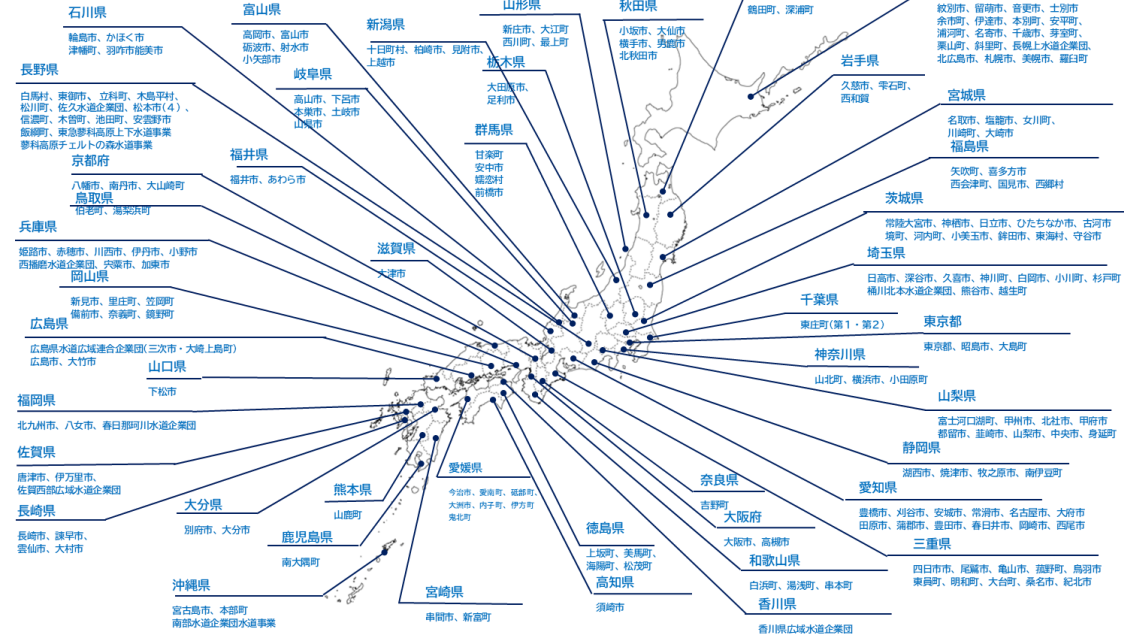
石川県
輪島市、かほく市
津幡町、羽咋市能美市

富山県
高岡市、富山市
砺波市、射水市
小矢部市

新潟県
十日町村、柏崎市、見附市、上越市

山形県
新庄市、大江町
西川町、最上町

秋田県
小坂市、大仙市
横手市、男鹿市
北秋田市

鶴田町、深浦町

紋別市、留萌市、音更町、士別市
余市町、伊達市、本別町、安平町、
浦河町、名寄市、千歳市、芽室町、
栗山町、斜里町、長幌上水道企業団、
北広島市、札幌市、美幌町、羅臼町

長野県
白馬村、東御市、立科町、木島平村、
松川町、佐久水道企業団、松本市（4）、
信濃町、木曽町、池田町、安曇野市
飯綱町、東急蓼科高原上下水道事業
蓼科高原チェルトの森水道事業

岐阜県
高山市、下呂市
本巣市、土岐市
山県市

栃木県
大田原市、
足利市

岩手県
久慈市、雫石町、
西和賀

宮城県
名取市、塩竈市、女川町、
川崎町、大崎市

京都府
八幡市、南丹市、大山崎町

福井県
福井市、あわら市

群馬県
甘楽町
安中市
嬬恋村
前橋市

福島県
矢吹町、喜多方市
西会津町、国見市、西郷村

鳥取県
伯耆町、湯梨浜町

茨城県
常陸大宮市、神栖市、日立市、ひたちなか市、古河市
境町、河内町、小美玉市、鉾田市、東海村、守谷市

兵庫県
姫路市、赤穂市、川西市、伊丹市、小野市
西播磨水道企業団、宍粟市、加東市

滋賀県
大津市

埼玉県
日高市、深谷市、久喜市、神川町、白岡市、小川町、杉戸町
桶川北本水道企業団、熊谷市、越生町

岡山県
新見市、里庄町、笠岡町
備前市、奈義町、鏡野町

千葉県
東庄町（第1・第2）

広島県
広島県水道広域連合企業団（三次市・大崎上島町）
広島市、大竹市

東京都
東京都、昭島市、大島町

神奈川県
山北町、横浜市、小田原町

山口県
下松市

山梨県
富士河口湖町、甲州市、北杜市、甲府市
都留市、韮崎市、山梨市、中央市、身延町

福岡県
北九州市、八女市、春日那珂川水道企業団

静岡県
湖西市、焼津市、牧之原市、南伊豆町

佐賀県
唐津市、伊万里市、
佐賀西部広域水道企業団

愛媛県
今治市、愛南町、砥部町、
大洲市、内子町、伊方町
鬼北町

奈良県
吉野町

愛知県
豊橋市、刈谷市、安城市、常滑市、名古屋市、大府市
田原市、蒲郡市、豊田市、春日井市、岡崎市、西尾市

熊本県
山鹿町

大阪府
大阪市、高槻市

長崎県
長崎市、諫早市、
雲仙市、大村市

大分県
別府市、大分市

徳島県
上坂町、美馬町、
海陽町、松茂町

和歌山県
白浜町、湯浅町、串本町

三重県
四日市市、尾鷲市、亀山市、菰野町、鳥羽市
東員町、明和町、大台町、桑名市、紀北市

鹿児島県
南大隅町

高知県
須崎市

沖縄県
宮古島市、本部町
南部水道企業団水道事業

宮崎県
串間市、新富町

香川県
香川県広域水道企業団